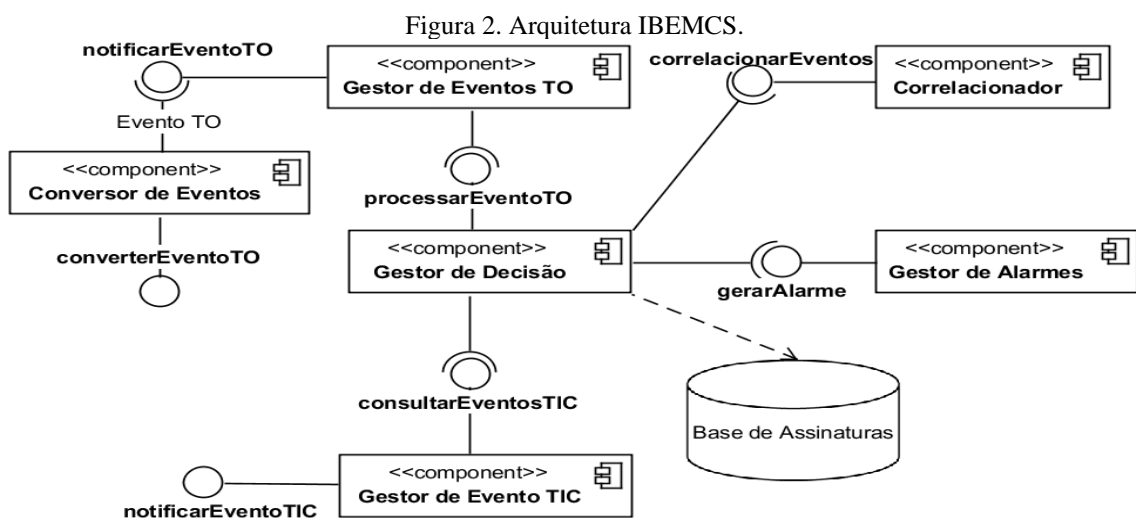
Figura 2. Arquitetura IBEMCS.

notificarEventoTO

<<component>>
Gestor de Eventos TO

correlacionarEventos

<<component>>
Correlacionador

Evento TO

<<component>>
Conversor de Eventos

processarEventoTO

converterEventoTO

<<component>>
Gestor de Decisão

gerarAlarme

<<component>>
Gestor de Alarmes

consultarEventosTIC

Base de Assinaturas

<<component>>
Gestor de Evento TIC

notificarEventoTIC